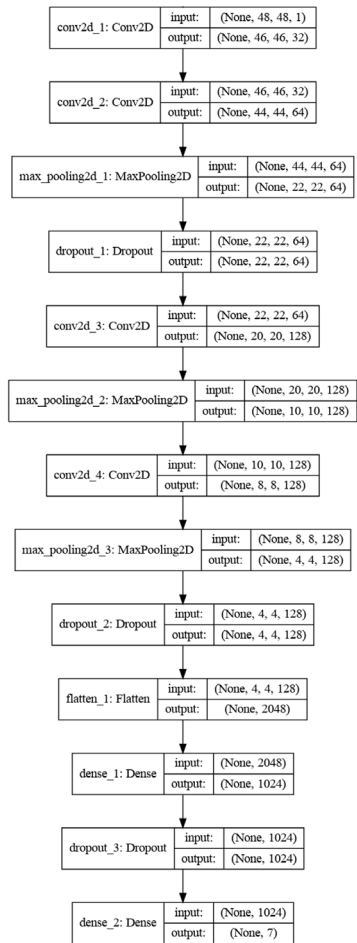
conv2d_1: Conv2D | input: | (None, 48, 48, 1)
output: | (None, 46, 46, 32)

conv2d_2: Conv2D | input: | (None, 46, 46, 32)
output: | (None, 44, 44, 64)

max_pooling2d_1: MaxPooling2D | input: | (None, 44, 44, 64)
output: | (None, 22, 22, 64)

dropout_1: Dropout | input: | (None, 22, 22, 64)
output: | (None, 22, 22, 64)

conv2d_3: Conv2D | input: | (None, 22, 22, 64)
output: | (None, 20, 20, 128)

max_pooling2d_2: MaxPooling2D | input: | (None, 20, 20, 128)
output: | (None, 10, 10, 128)

conv2d_4: Conv2D | input: | (None, 10, 10, 128)
output: | (None, 8, 8, 128)

max_pooling2d_3: MaxPooling2D | input: | (None, 8, 8, 128)
output: | (None, 4, 4, 128)

dropout_2: Dropout | input: | (None, 4, 4, 128)
output: | (None, 4, 4, 128)

flatten_1: Flatten | input: | (None, 4, 4, 128)
output: | (None, 2048)

dense_1: Dense | input: | (None, 2048)
output: | (None, 1024)

dropout_3: Dropout | input: | (None, 1024)
output: | (None, 1024)

dense_2: Dense | input: | (None, 1024)
output: | (None, 7)